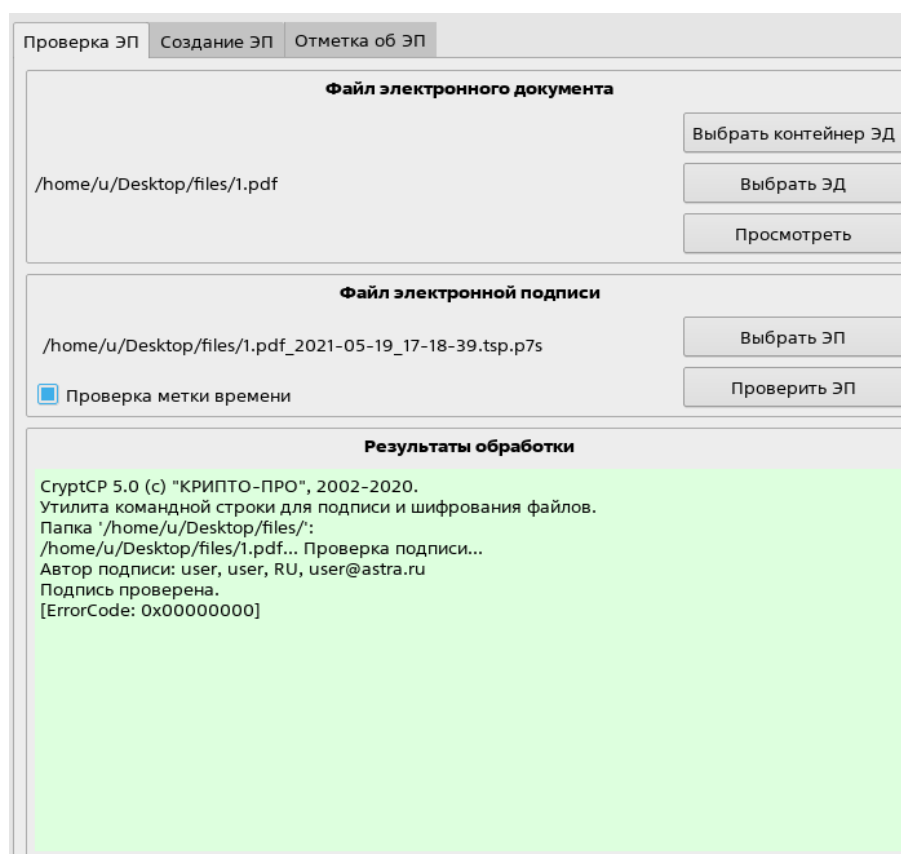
Проверка ЭП | Создание ЭП | Отметка об ЭП

Файл электронного документа

Выбрать контейнер ЭД

/home/u/Desktop/files/1.pdf

Выбрать ЭД

Просмотреть

Файл электронной подписи

/home/u/Desktop/files/1.pdf_2021-05-19_17-18-39.tsp.p7s

Выбрать ЭП

Проверка метки времени

Проверить ЭП

Результаты обработки

CryptCP 5.0 (c) "КРИПТО-ПРО", 2002-2020.
Утилита командной строки для подписи и шифрования файлов.
Папка '/home/u/Desktop/files/':
/home/u/Desktop/files/1.pdf... Проверка подписи...
Автор подписи: user, user, RU, user@astra.ru
Подпись проверена.
[ErrorCode: 0x00000000]